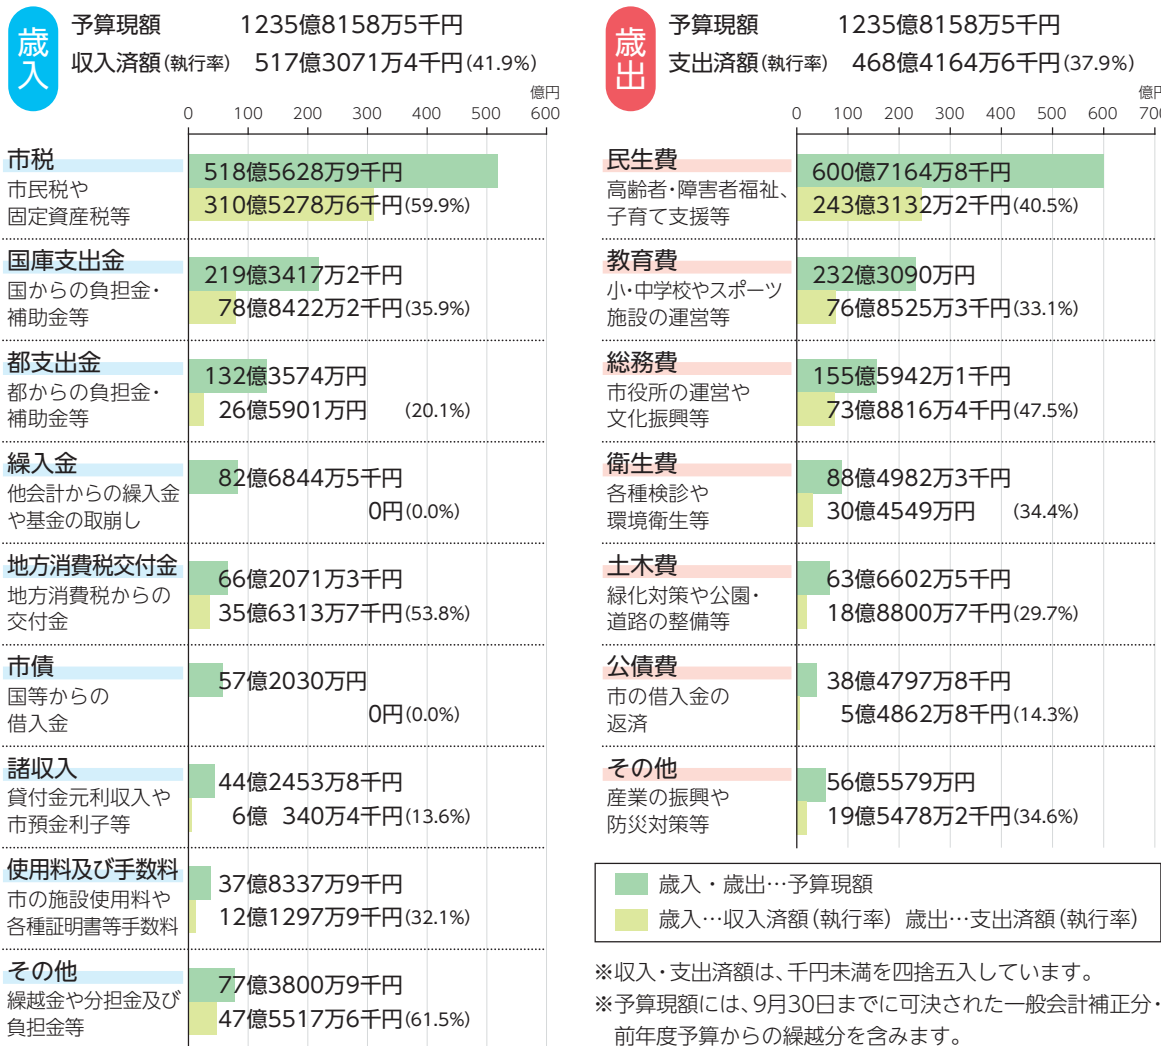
歳入 予算現額 1235億8158万5千円
収入済額(執行率) 517億3071万4千円(41.9%)

億円
0 100 200 300 400 500 600

市税
市民税や固定資産税等
518億5628万9千円
310億5278万6千円(59.9%)

国庫支出金
国からの負担金・補助金等
219億3417万2千円
78億8422万2千円(35.9%)

都支出金
都からの負担金・補助金等
132億3574万円
26億5901万円 (20.1%)

繰入金
他会計からの繰入金や基金の取崩し
82億6844万5千円
0円(0.0%)

地方消費税交付金
地方消費税からの交付金
66億2071万3千円
35億6313万7千円(53.8%)

市債
国等からの借入金
57億2030万円
0円(0.0%)

諸収入
貸付金元利収入や市預金利子等
44億2453万8千円
6億 340万4千円(13.6%)

使用料及び手数料
市の施設使用料や各種証明書等手数料
37億8337万9千円
12億1297万9千円(32.1%)

その他
繰越金や分担金及び負担金等
77億3800万9千円
47億5517万6千円(61.5%)

歳出 予算現額 1235億8158万5千円
支出済額(執行率) 468億4164万6千円(37.9%)

億円
0 100 200 300 400 500 600 700

民生費
高齢者・障害者福祉、子育て支援等
600億7164万8千円
243億3132万2千円(40.5%)

教育費
小・中学校やスポーツ施設の運営等
232億3090万円
76億8525万3千円(33.1%)

総務費
市役所の運営や文化振興等
155億5942万1千円
73億8816万4千円(47.5%)

衛生費
各種検診や環境衛生等
88億4982万3千円
30億4549万円 (34.4%)

土木費
緑化対策や公園・道路の整備等
63億6602万5千円
18億8800万7千円(29.7%)

公債費
市の借入金の返済
38億4797万8千円
5億4862万8千円(14.3%)

その他
産業の振興や防災対策等
56億5579万円
19億5478万2千円(34.6%)

歳入・歳出…予算現額
歳入…収入済額(執行率) 歳出…支出済額(執行率)

※収入・支出済額は、千円未満を四捨五入しています。
※予算現額には、9月30日までに可決された一般会計補正分・前年度予算からの繰越分を含みます。